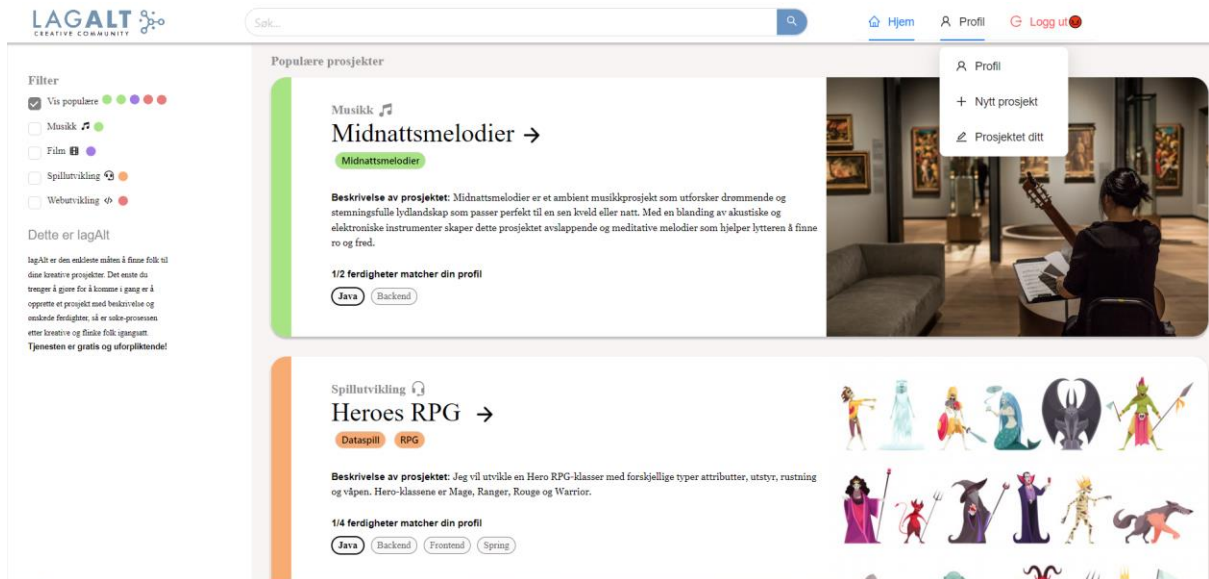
LAGALT
CREATIVE COMMUNITY

Søk...

Hjem
Profil
Logg ut

Profil
Nytt prosjekt
Prosjektet ditt

Filter
Vis populære
Musikk
Film
Spillutvikling
Webutvikling

Dette er lagAlt

lagAlt er den enkleste måten å finne folk til dine kreative prosjekter. Det eneste du trenger å gjøre for å komme i gang er å opprette et prosjekt med beskrivelse og ønskede ferdigheter, så er søke-prosessen etter kreative og flinke folk igangsatt. Tjenesten er gratis og uforpliktende!

Populære prosjekter

Musikk
Midnattsmelodier →
Midnattsmelodier

Beskrivelse av prosjektet: Midnattsmelodier er et ambient musikkprosjekt som utforsker drømmende og stemningsfulle lydlandskap som passer perfekt til en sen kveld eller natt. Med en blanding av akustiske og elektroniske instrumenter skaper dette prosjektet avslappende og meditative melodier som hjelper lytteren å finne ro og fred.

1/2 ferdigheter matcher din profil
Java
Backend

Spillutvikling
Heroes RPG →
Dataspill
RPG

Beskrivelse av prosjektet: Jeg vil utvikle en Hero RPG-klasser med forskjellige typer attributter, utstyr, rustning og våpen. Hero-klassene er Mage, Ranger, Rouge og Warrior.

1/4 ferdigheter matcher din profil
Java
Backend
Frontend
Spring